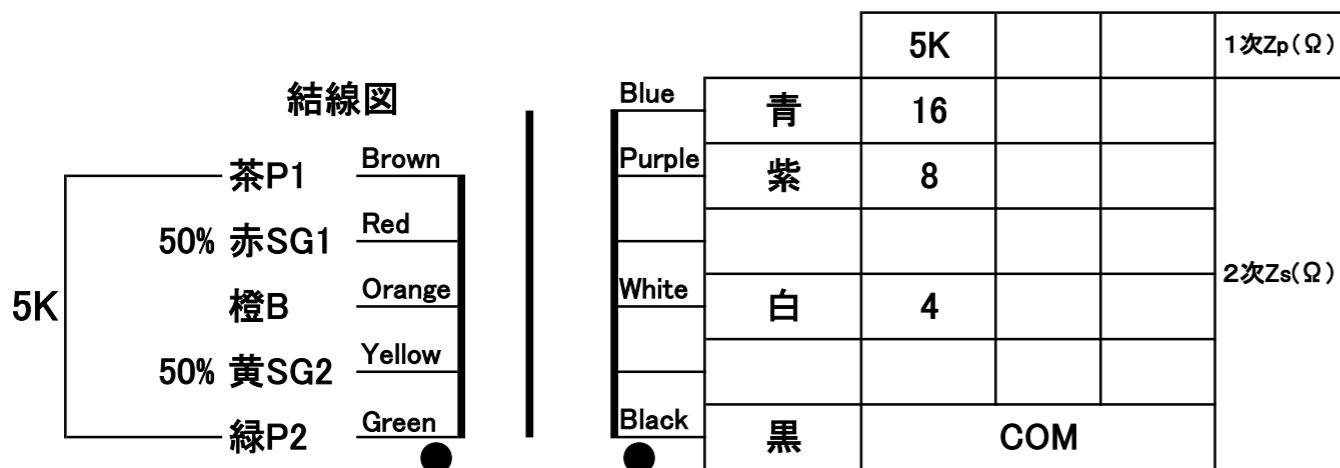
結線図

5K

茶P1
50% 赤SG1
橙B
50% 黄SG2
緑P2

Brown
Red
Orange
Yellow
Green

Blue
Purple
White
Black

| | 5K | | | 1次Zp(Ω) |
|---|---|---|---|---|
| 青 | 16 | | | 2次Zs(Ω) |
| 紫 | 8 | | | |
| | | | | |
| 白 | 4 | | | |
| | | | | |
| 黒 | COM | | | |